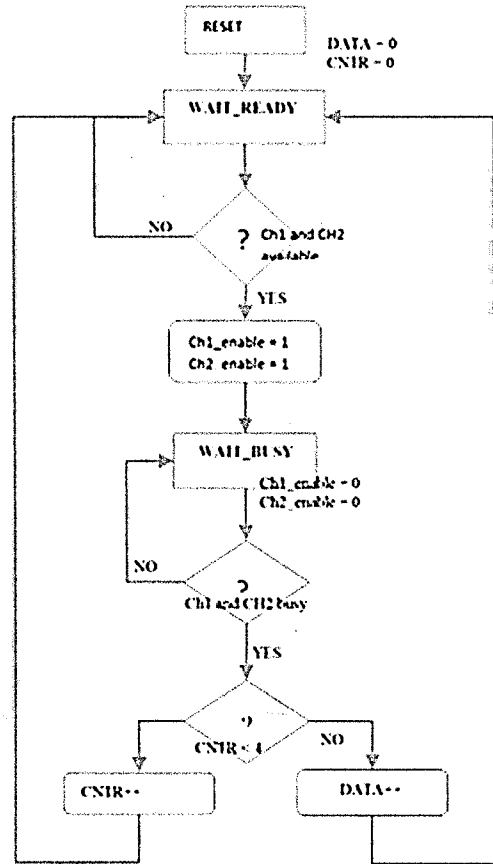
RESET

DATA = 0
CNTR = 0

WAIT_READY

NO

?
Ch1 and CH2 available

YES

Ch1_enable = 1
Ch2_enable = 1

WAIT_BUSY

Ch1_enable = 0
Ch2_enable = 0

NO

?
Ch1 and CH2 busy

YES

?
CNTR < 4

NO

CNTR++

DATA++